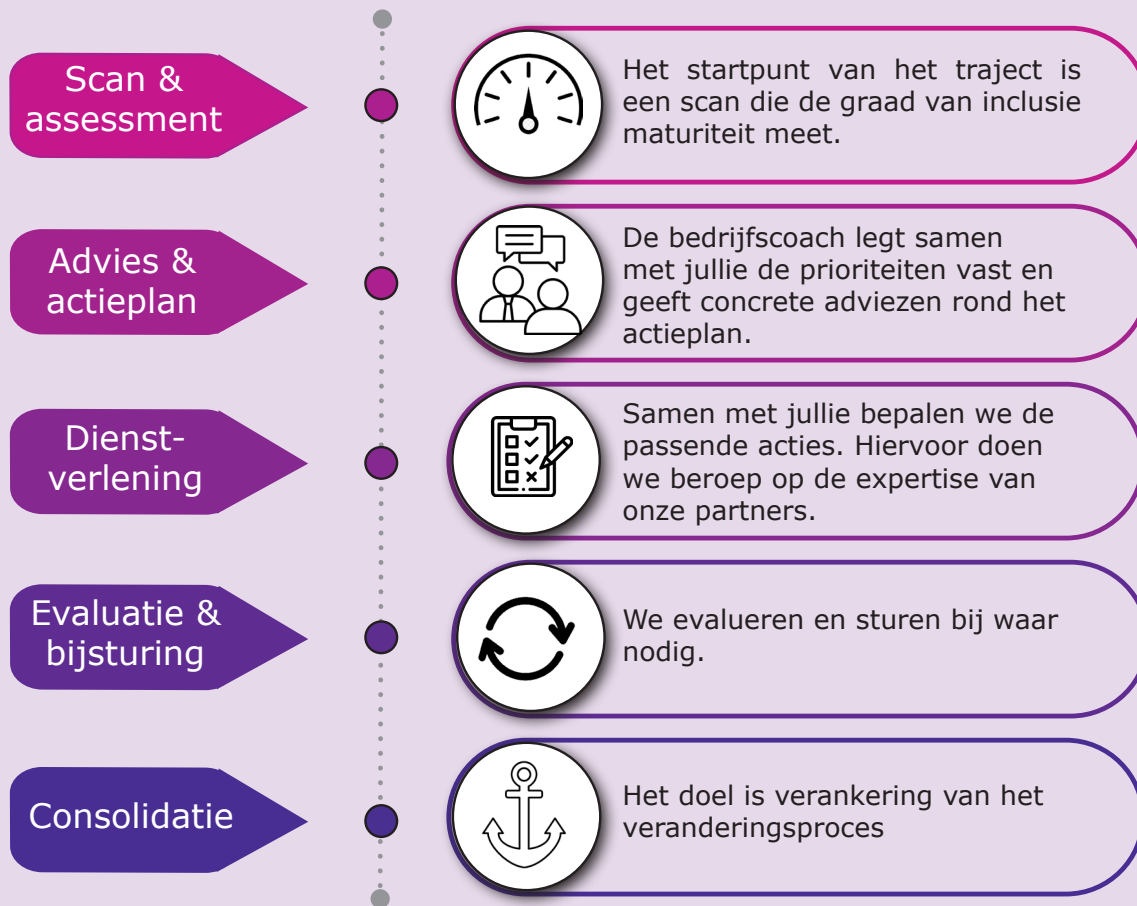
Scan & assessment

Het startpunt van het traject is een scan die de graad van inclusie maturiteit meet.

Advies & actieplan

De bedrijfscoach legt samen met jullie de prioriteiten vast en geeft concrete adviezen rond het actieplan.

Dienst-verlening

Samen met jullie bepalen we de passende acties. Hiervoor doen we beroep op de expertise van onze partners.

Evaluatie & bijsturing

We evalueren en sturen bij waar nodig.

Consolidatie

Het doel is verankering van het veranderingsproces